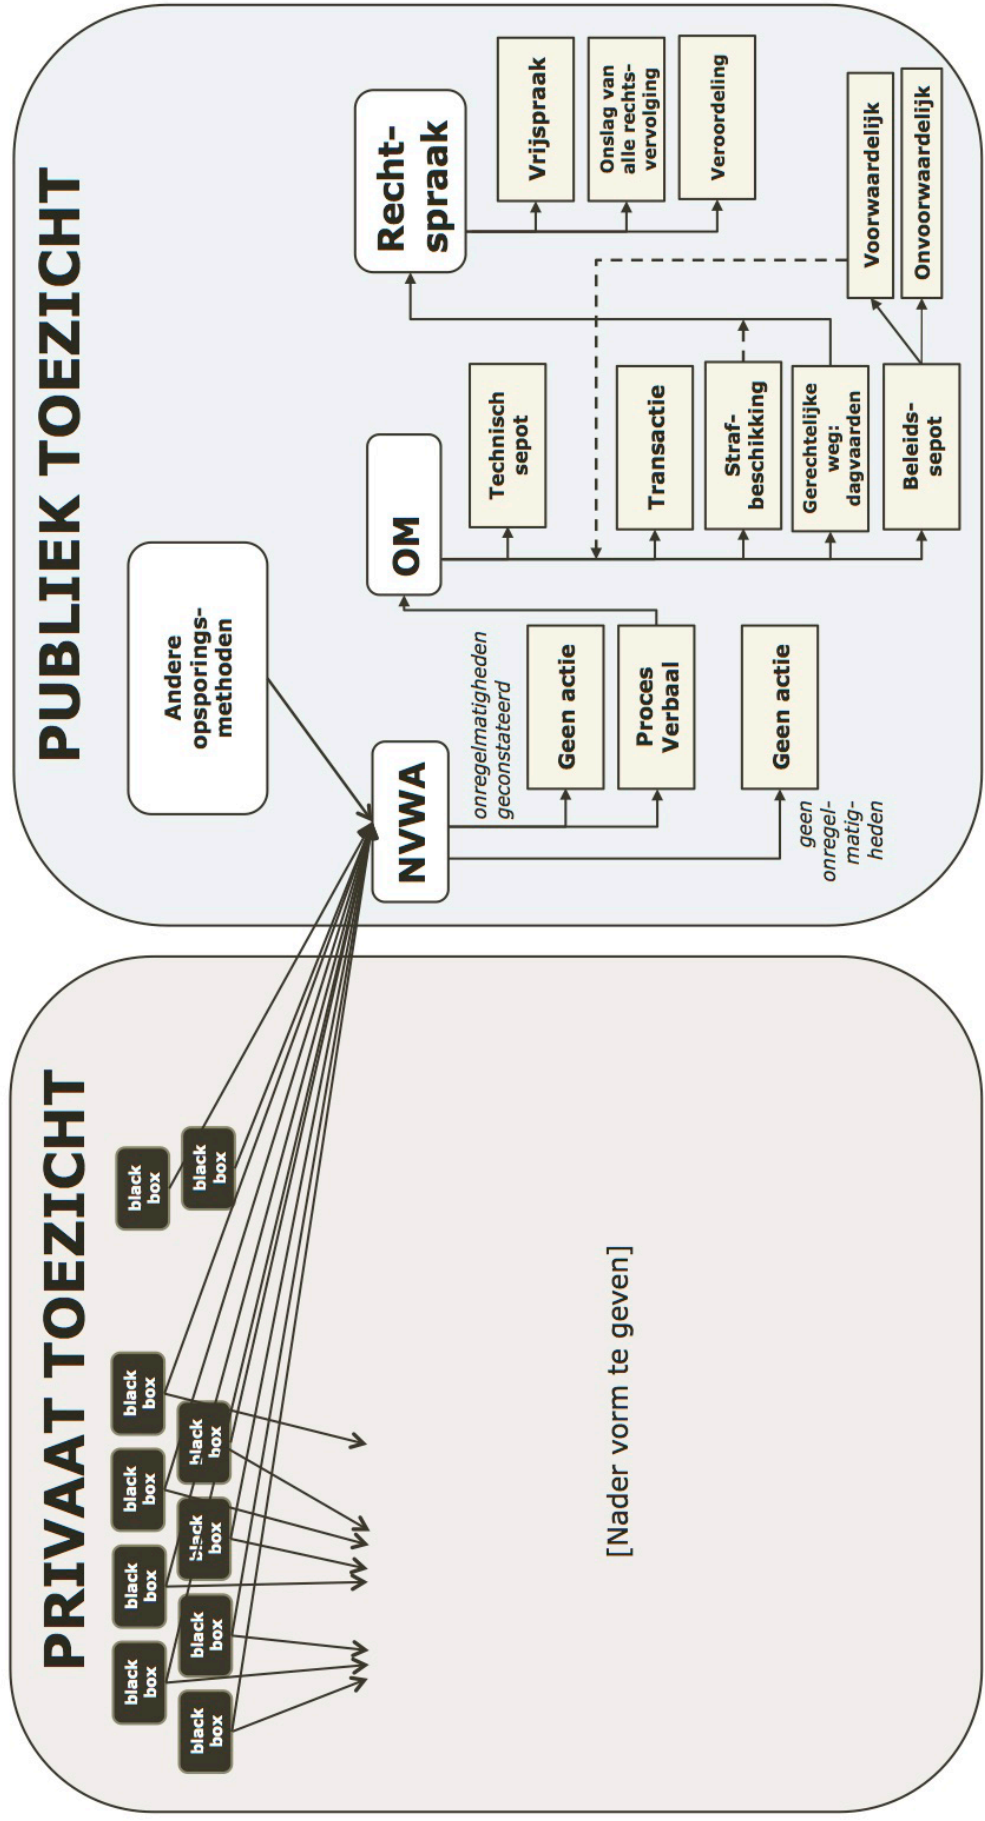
PUBLIEK TOEZICHT

Andere opsporingsmethoden

NVWA

onregelmatigheden geconstateerd

Geen actie

Proces Verbaal

Geen actie

geen onregelmatigheden

OM

Technisch sepot

Transactie

Strafbeschikking

Gerechtelijke weg: dagvaarden

Beleidssepot

Voorwaardelijk

Onvoorwaardelijk

Rechtspraak

Vrijspraak

Onslag van alle rechtsvervolging

Veroordeling

PRIVAAT TOEZICHT

black box

black box

black box

black box

black box

black box

black box

black box

black box

black box

[Nader vorm te geven]